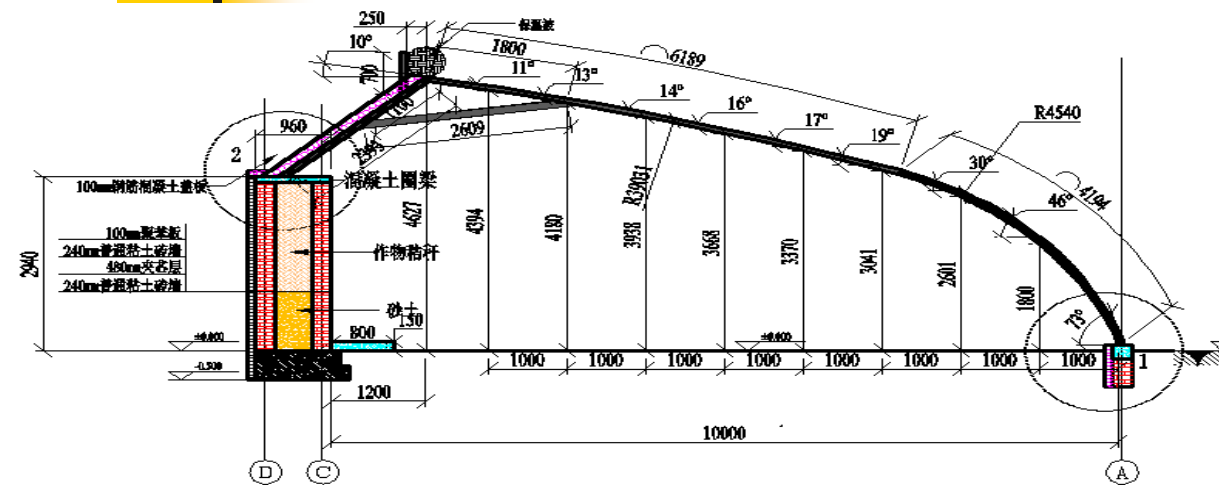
250
保温被
10°
1800
6189
700
11°
13°
14°
16°
1100
17°
960
2609
19°
R4540
2
2345
R39031
30°
4194
100mm钢筋混凝土盖板
混凝土圈梁
46°
4627
4394
4180
3938
3668
3370
3041
2601
100mm聚苯板
240mm普通粘土砖墙
作物秸秆
2940
480mm夹心层
240mm普通粘土砖墙
1800
砂土
73°
800
150
±0.000
±0.000
-0.500
1000
1000
1000
1000
1000
1000
1000
1000
1
1200
10000
D
C
A